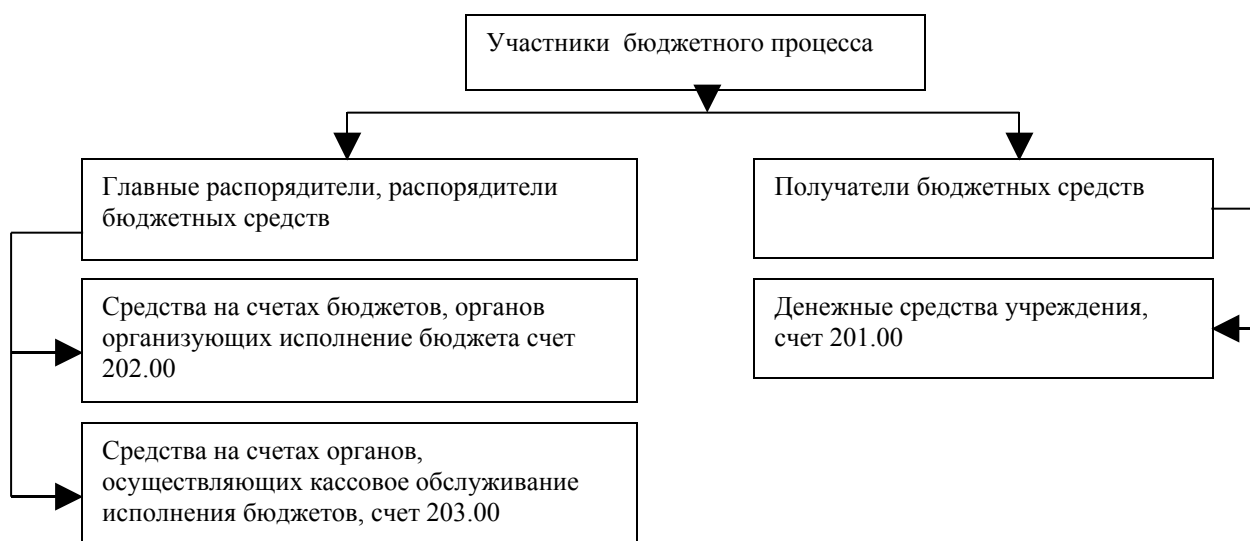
Участники бюджетного процесса

Главные распорядители, распорядители бюджетных средств

Получатели бюджетных средств

Средства на счетах бюджетов, органов организующих исполнение бюджета счет 202.00

Денежные средства учреждения, счет 201.00

Средства на счетах органов, осуществляющих кассовое обслуживание исполнения бюджетов, счет 203.00